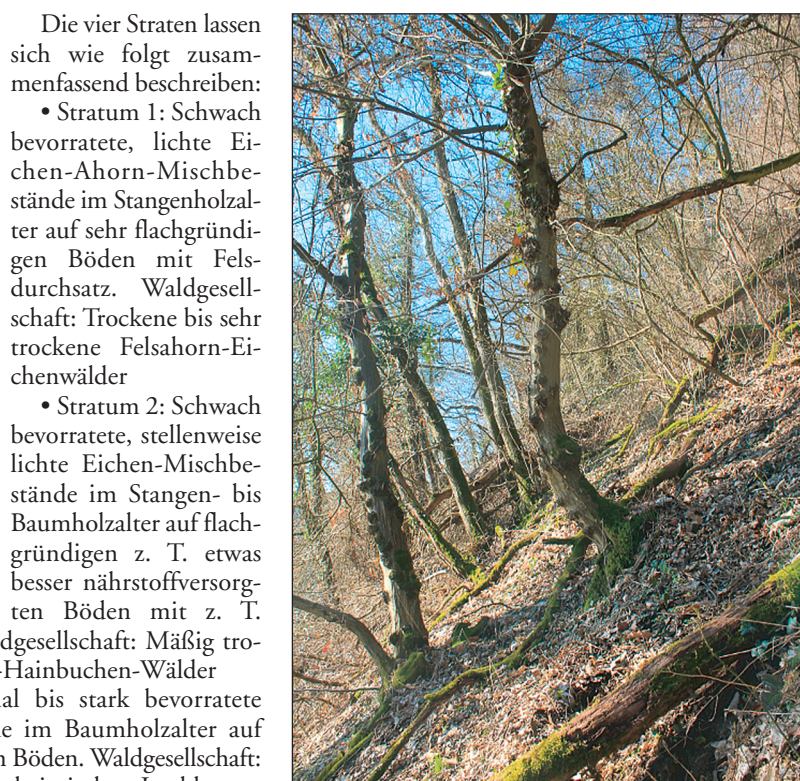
Die vier Straten lassen sich wie folgt zusammenfassend beschreiben:

• Stratum 1: Schwach bevorratete, lichte Eichen-Ahorn-Mischbestände im Stangenholzalter auf sehr flachgründigen Böden mit Felsdurchsatz. Waldgesellschaft: Trockene bis sehr trockene Felsahorn-Eichenwälder

• Stratum 2: Schwach bevorratete, stellenweise lichte Eichen-Mischbestände im Stangen- bis Baumholzalter auf flachgründigen z. T. etwas besser nährstoffversorgten Böden mit z. T. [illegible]dgesellschaft: Mäßig tro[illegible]-Hainbuchen-Wälder

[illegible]al bis stark bevorratete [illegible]e im Baumholzalter auf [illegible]n Böden. Waldgesellschaft: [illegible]